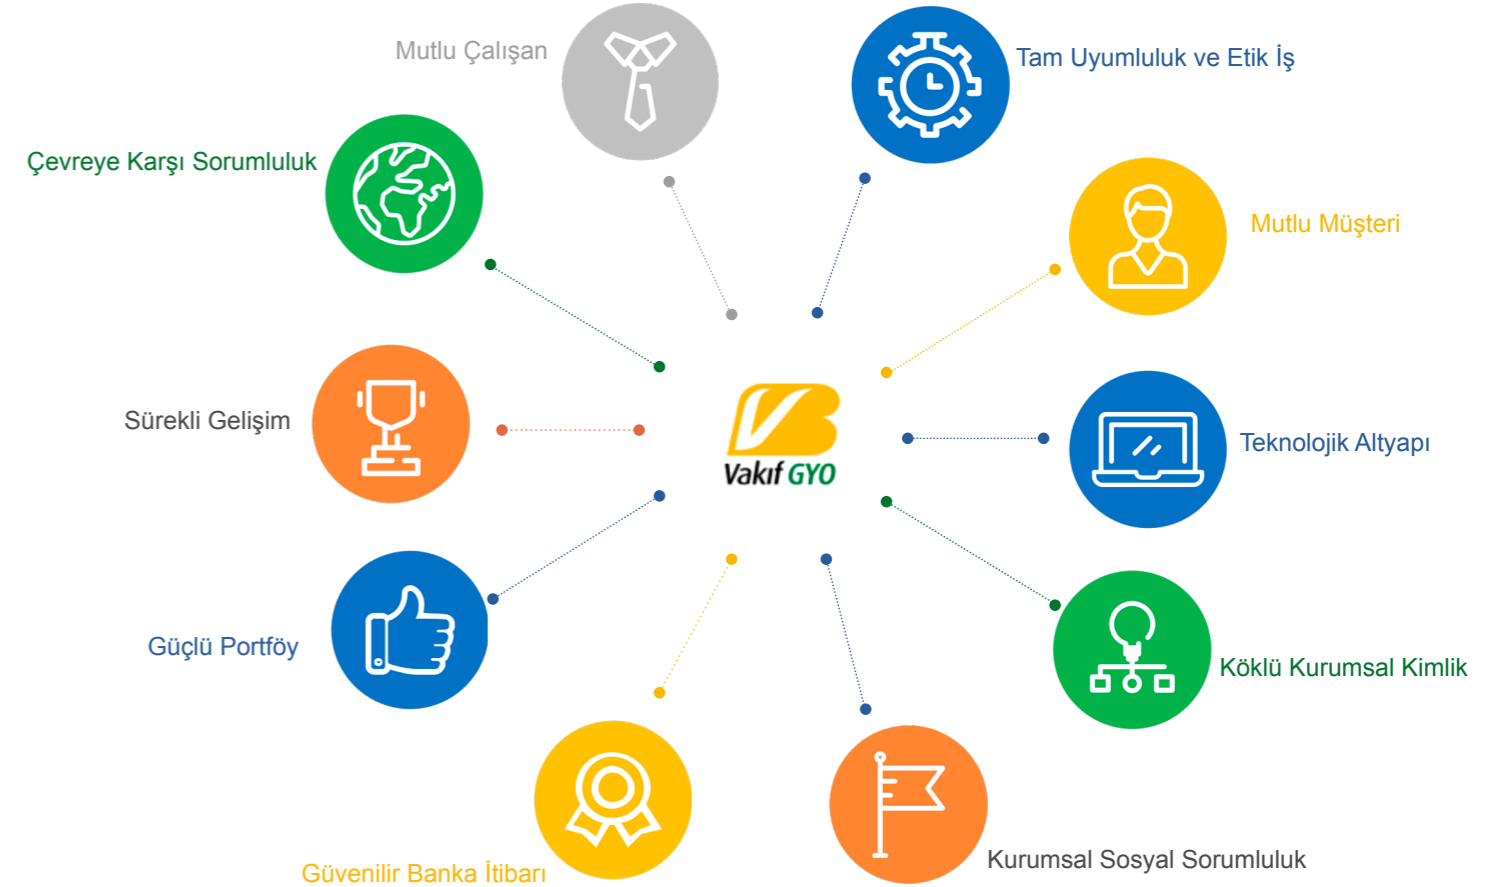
Mutlu Çalışan

Tam Uyumluluk ve Etik İş

Çevreye Karşı Sorumluluk

Mutlu Müşteri

Sürekli Gelişim

Vakıf GYO

Teknolojik Altyapı

Güçlü Portföy

Köklü Kurumsal Kimlik

Güvenilir Banka İtibarı

Kurumsal Sosyal Sorumluluk